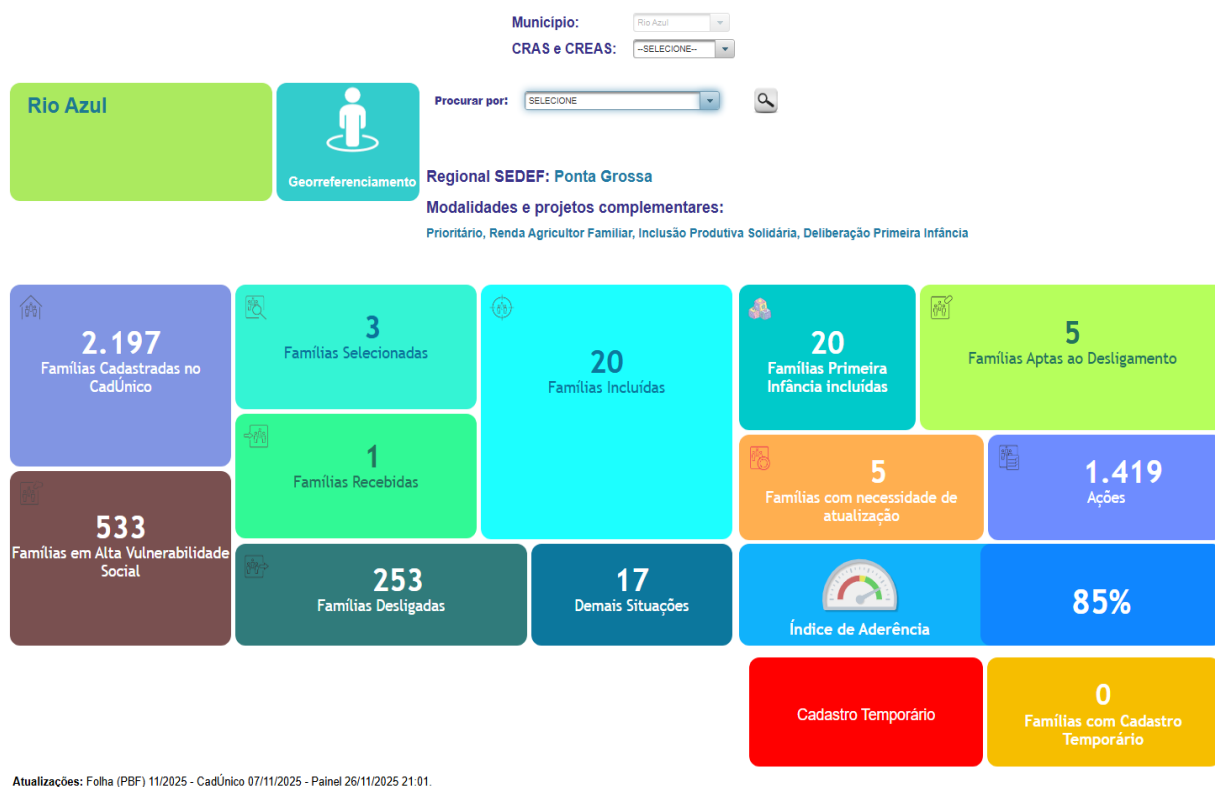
Município: Rio Azul
CRAS e CREAS: --SELECIONE--

Rio Azul

Georreferenciamento

Procurar por: SELECIONE

Regional SEDEF: Ponta Grossa

Modalidades e projetos complementares:

Prioritário, Renda Agricultor Familiar, Inclusão Produtiva Solidária, Deliberação Primeira Infância

2.197
Famílias Cadastradas no CadÚnico

3
Famílias Selecionadas

20
Famílias Incluídas

20
Famílias Primeira Infância incluídas

5
Famílias Aptas ao Desligamento

1
Famílias Recebidas

533
Famílias em Alta Vulnerabilidade Social

5
Famílias com necessidade de atualização

1.419
Ações

253
Famílias Desligadas

17
Demais Situações

Índice de Aderência

85%

Cadastro Temporário

0
Famílias com Cadastro Temporário

Atualizações: Folha (PBF) 11/2025 - CadÚnico 07/11/2025 - Painel 26/11/2025 21:01.